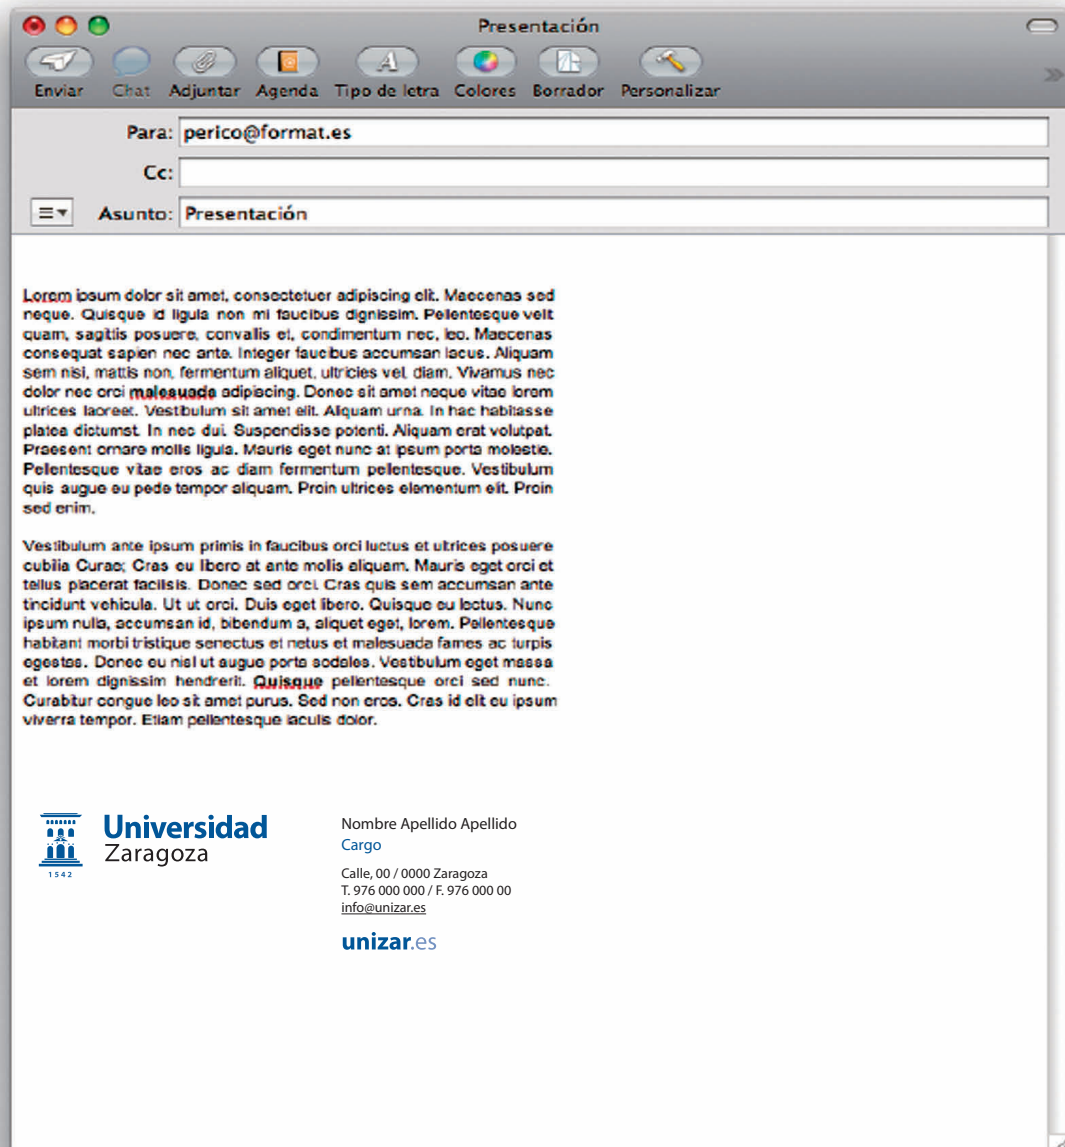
Presentación

Enviar Chat Adjuntar Agenda Tipo de letra Colores Borrador Personalizar

Para: perico@format.es

Cc:

Asunto: Presentación

Lorem ipsum dolor sit amet, consectetuer adipiscing elit. Maecenas sed neque. Quisque id ligula non mi faucibus dignissim. Pellentesque velit quam, sagittis posuere, convallis et, condimentum nec, leo. Maecenas consequat sapien nec ante. Integer faucibus accumsan lacus. Aliquam sem nisi, mattis non, fermentum aliquet, ultricies vel, diam. Vivamus nec dolor nec orci malesuada adipiscing. Donec sit amet neque vitae lorem ultrices laoreet. Vestibulum sit amet elit. Aliquam urna. In hac habitasse platea dictumst. In nec dui. Suspendisse potenti. Aliquam erat volutpat. Praesent ornare mollis ligula. Mauris eget nunc at ipsum porta molestie. Pellentesque vitae eros ac diam fermentum pellentesque. Vestibulum quis augue eu pede tempor aliquam. Proin ultrices elementum elit. Proin sed enim.

Vestibulum ante ipsum primis in faucibus orci luctus et ultrices posuere cubilia Curae; Cras eu libero at ante mollis aliquam. Mauris eget orci et tellus placerat facilisis. Donec sed orci. Cras quis sem accumsan ante tincidunt vehicula. Ut ut orci. Duis eget libero. Quisque eu lectus. Nunc ipsum nulla, accumsan id, bibendum a, aliquet eget, lorem. Pellentesque habitant morbi tristique senectus et netus et malesuada fames ac turpis egestas. Donec eu nisl ut augue porta sodales. Vestibulum eget massa et lorem dignissim hendrerit. Quisque pellentesque orci sed nunc. Curabitur congue leo sit amet purus. Sed non eros. Cras id elit eu ipsum viverra tempor. Etiam pellentesque iaculis dolor.

1542
Universidad
Zaragoza

Nombre Apellido Apellido
Cargo

Calle, 00 / 0000 Zaragoza
T. 976 000 000 / F. 976 000 00
info@unizar.es

unizar.es